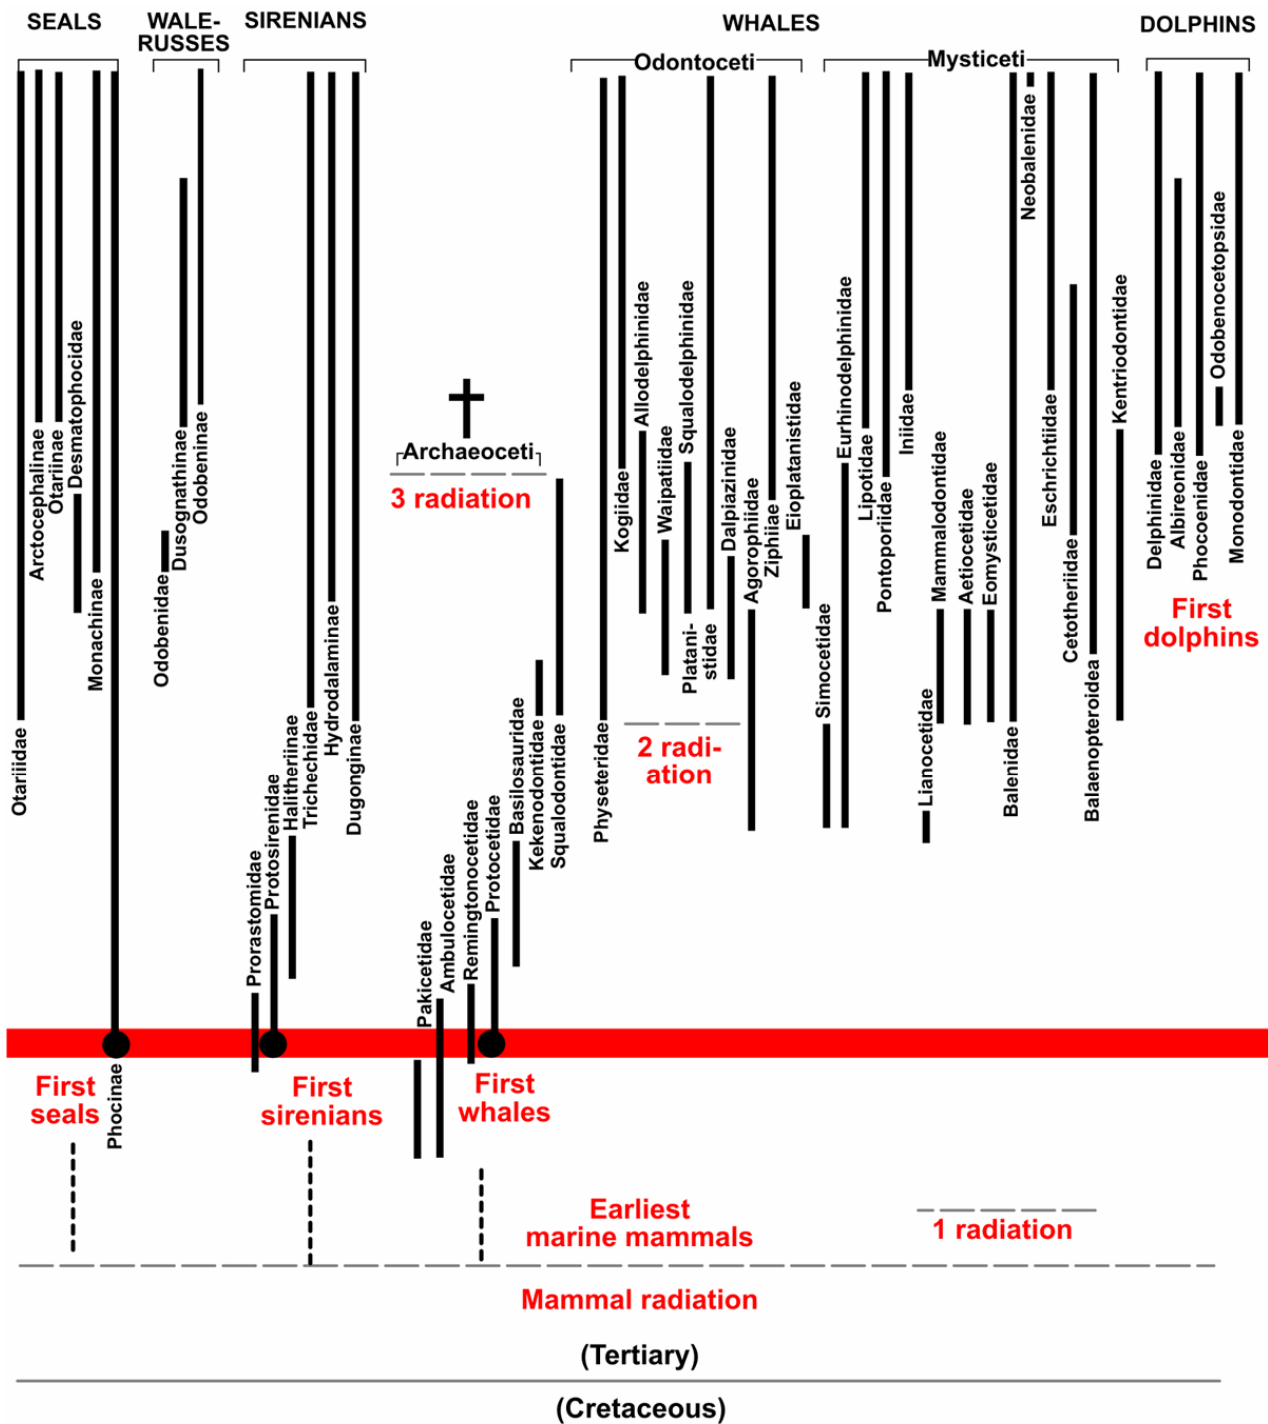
SEALS
WALE-RUSSES
SIRENIANS
WHALES
DOLPHINS
Odontoceti
Mysticeti
Otariidae
Arctocephalinae
Otariinae
Desmatophocidae
Monachinae
Odobenidae
Dusognathinae
Odobeninae
Prorastomidae
Protosirenidae
Halitheriinae
Trichechidae
Hydrodalaminae
Dugonginae
Archaeoceti
3 radiation
Pakicetidae
Ambulocetidae
Remingtonocetidae
Protocetidae
Basilosauridae
Kekenodontidae
Squalodontidae
Physeteridae
Kogiidae
Allodelphinidae
Waipatiidae
Squalodelphinidae
Platanistidae
Dalpiazinidae
Agorophiidae
Ziphiidae
Eioplatanistidae
2 radiation
Simocetidae
Eurhinodelphinidae
Lipotidae
Pontoporiidae
Iniidae
Lianocetidae
Mammalodontidae
Aetiocetidae
Eomysticetidae
Balenidae
Neobalenidae
Eschrichtiidae
Cetotheriidae
Balaenopteroidea
Kentriodontidae
Delphinidae
Albireonidae
Phocoenidae
Odobenocetopsidae
Monodontidae
First dolphins
First seals
Phocinae
First sirenians
First whales
Earliest marine mammals
1 radiation
Mammal radiation
(Tertiary)
(Cretaceous)